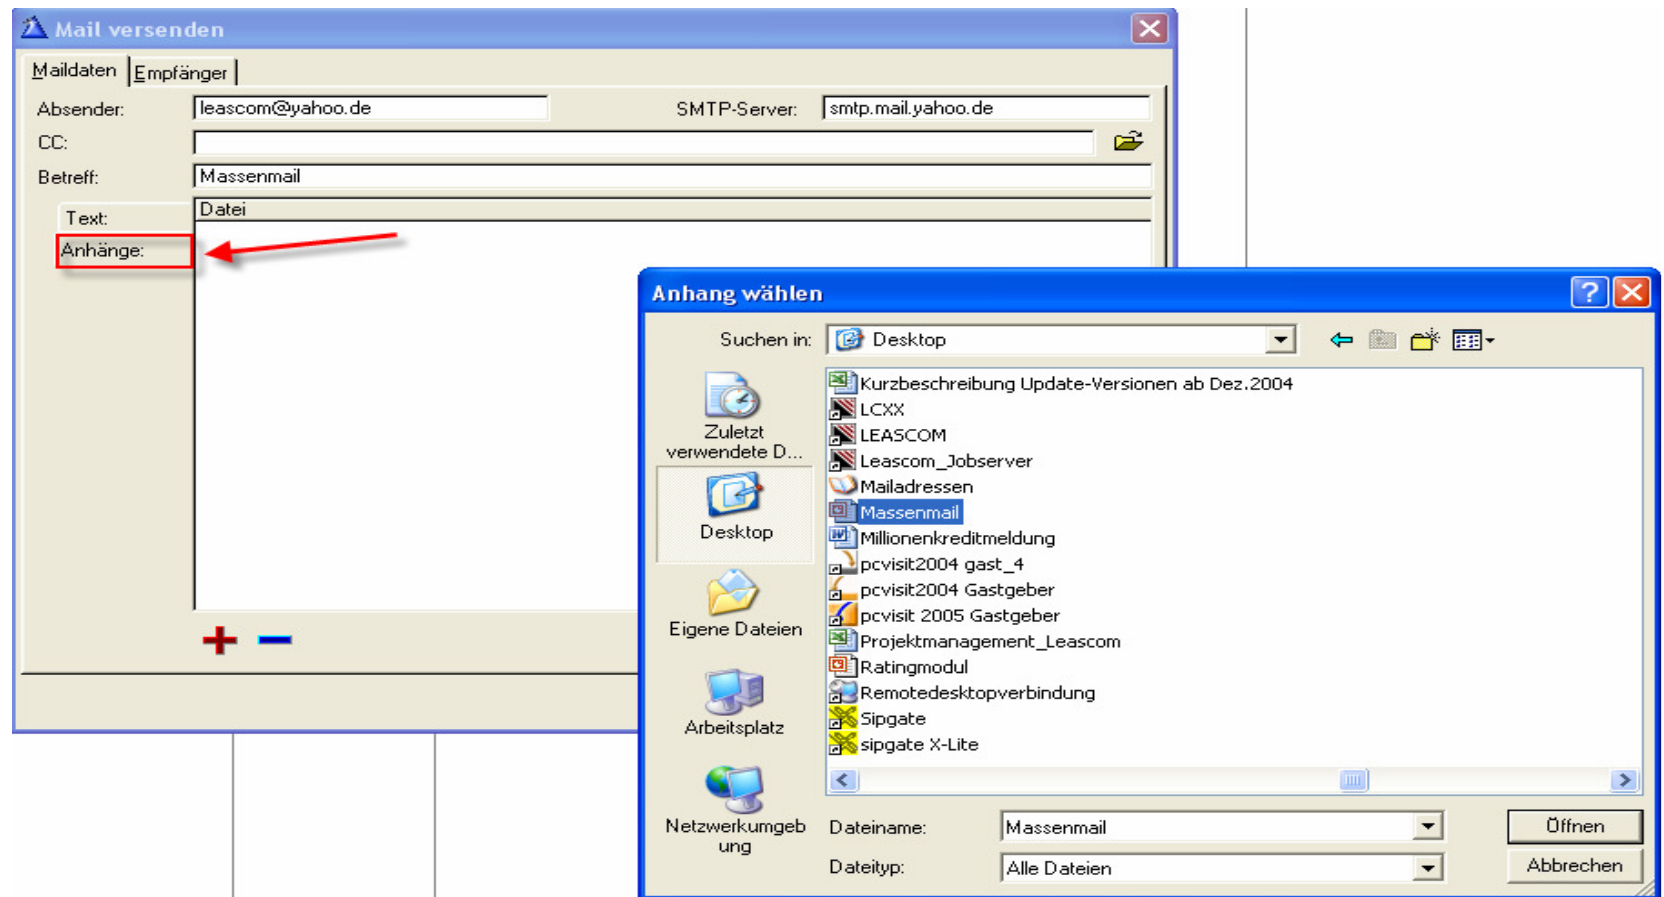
Mail versenden

Maildaten | Empfänger

Absender: leascom@yahoo.de

SMTP-Server: smtp.mail.yahoo.de

CC:

Betreff: Massenmail

Text:

Anhänge:

Datei

+ −

Anhang wählen

Suchen in: Desktop

Zuletzt verwendete D...

Desktop

Eigene Dateien

Arbeitsplatz

Netzwerkumgebung

Kurzbeschreibung Update-Versionen ab Dez.2004
LCXX
LEASCOM
Leascom_Jobserver
Mailadressen
Massenmail
Millionenkreditmeldung
pcvisit2004 gast_4
pcvisit2004 Gastgeber
pcvisit 2005 Gastgeber
Projektmanagement_Leascom
Ratingmodul
Remotedesktopverbindung
Sipgate
sipgate X-Lite

Dateiname: Massenmail

Dateityp: Alle Dateien

Öffnen

Abbrechen